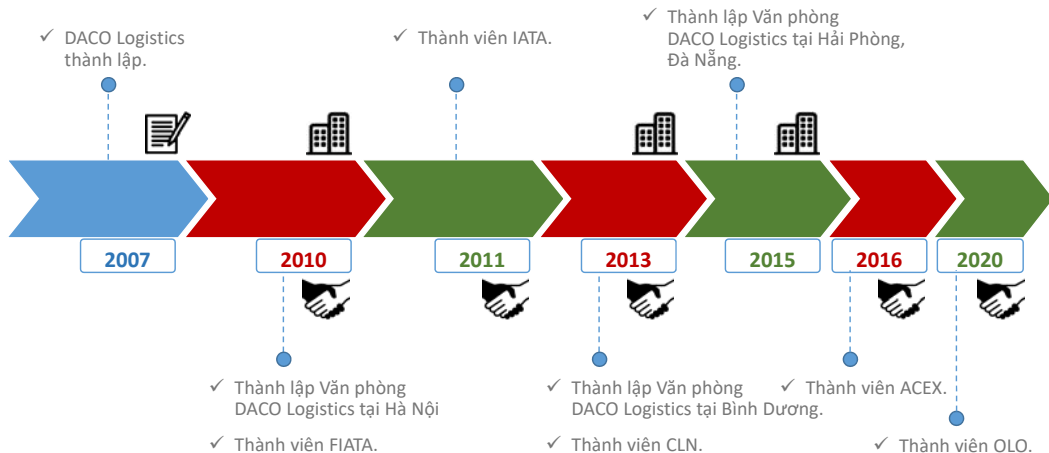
✓ DACO Logistics thành lập.

✓ Thành viên IATA.

✓ Thành lập Văn phòng DACO Logistics tại Hải Phòng, Đà Nẵng.

2007

2010

2011

2013

2015

2016

2020

✓ Thành lập Văn phòng DACO Logistics tại Hà Nội

✓ Thành viên FIATA.

✓ Thành lập Văn phòng DACO Logistics tại Bình Dương.

✓ Thành viên CLN.

✓ Thành viên ACEX.

✓ Thành viên OLO.